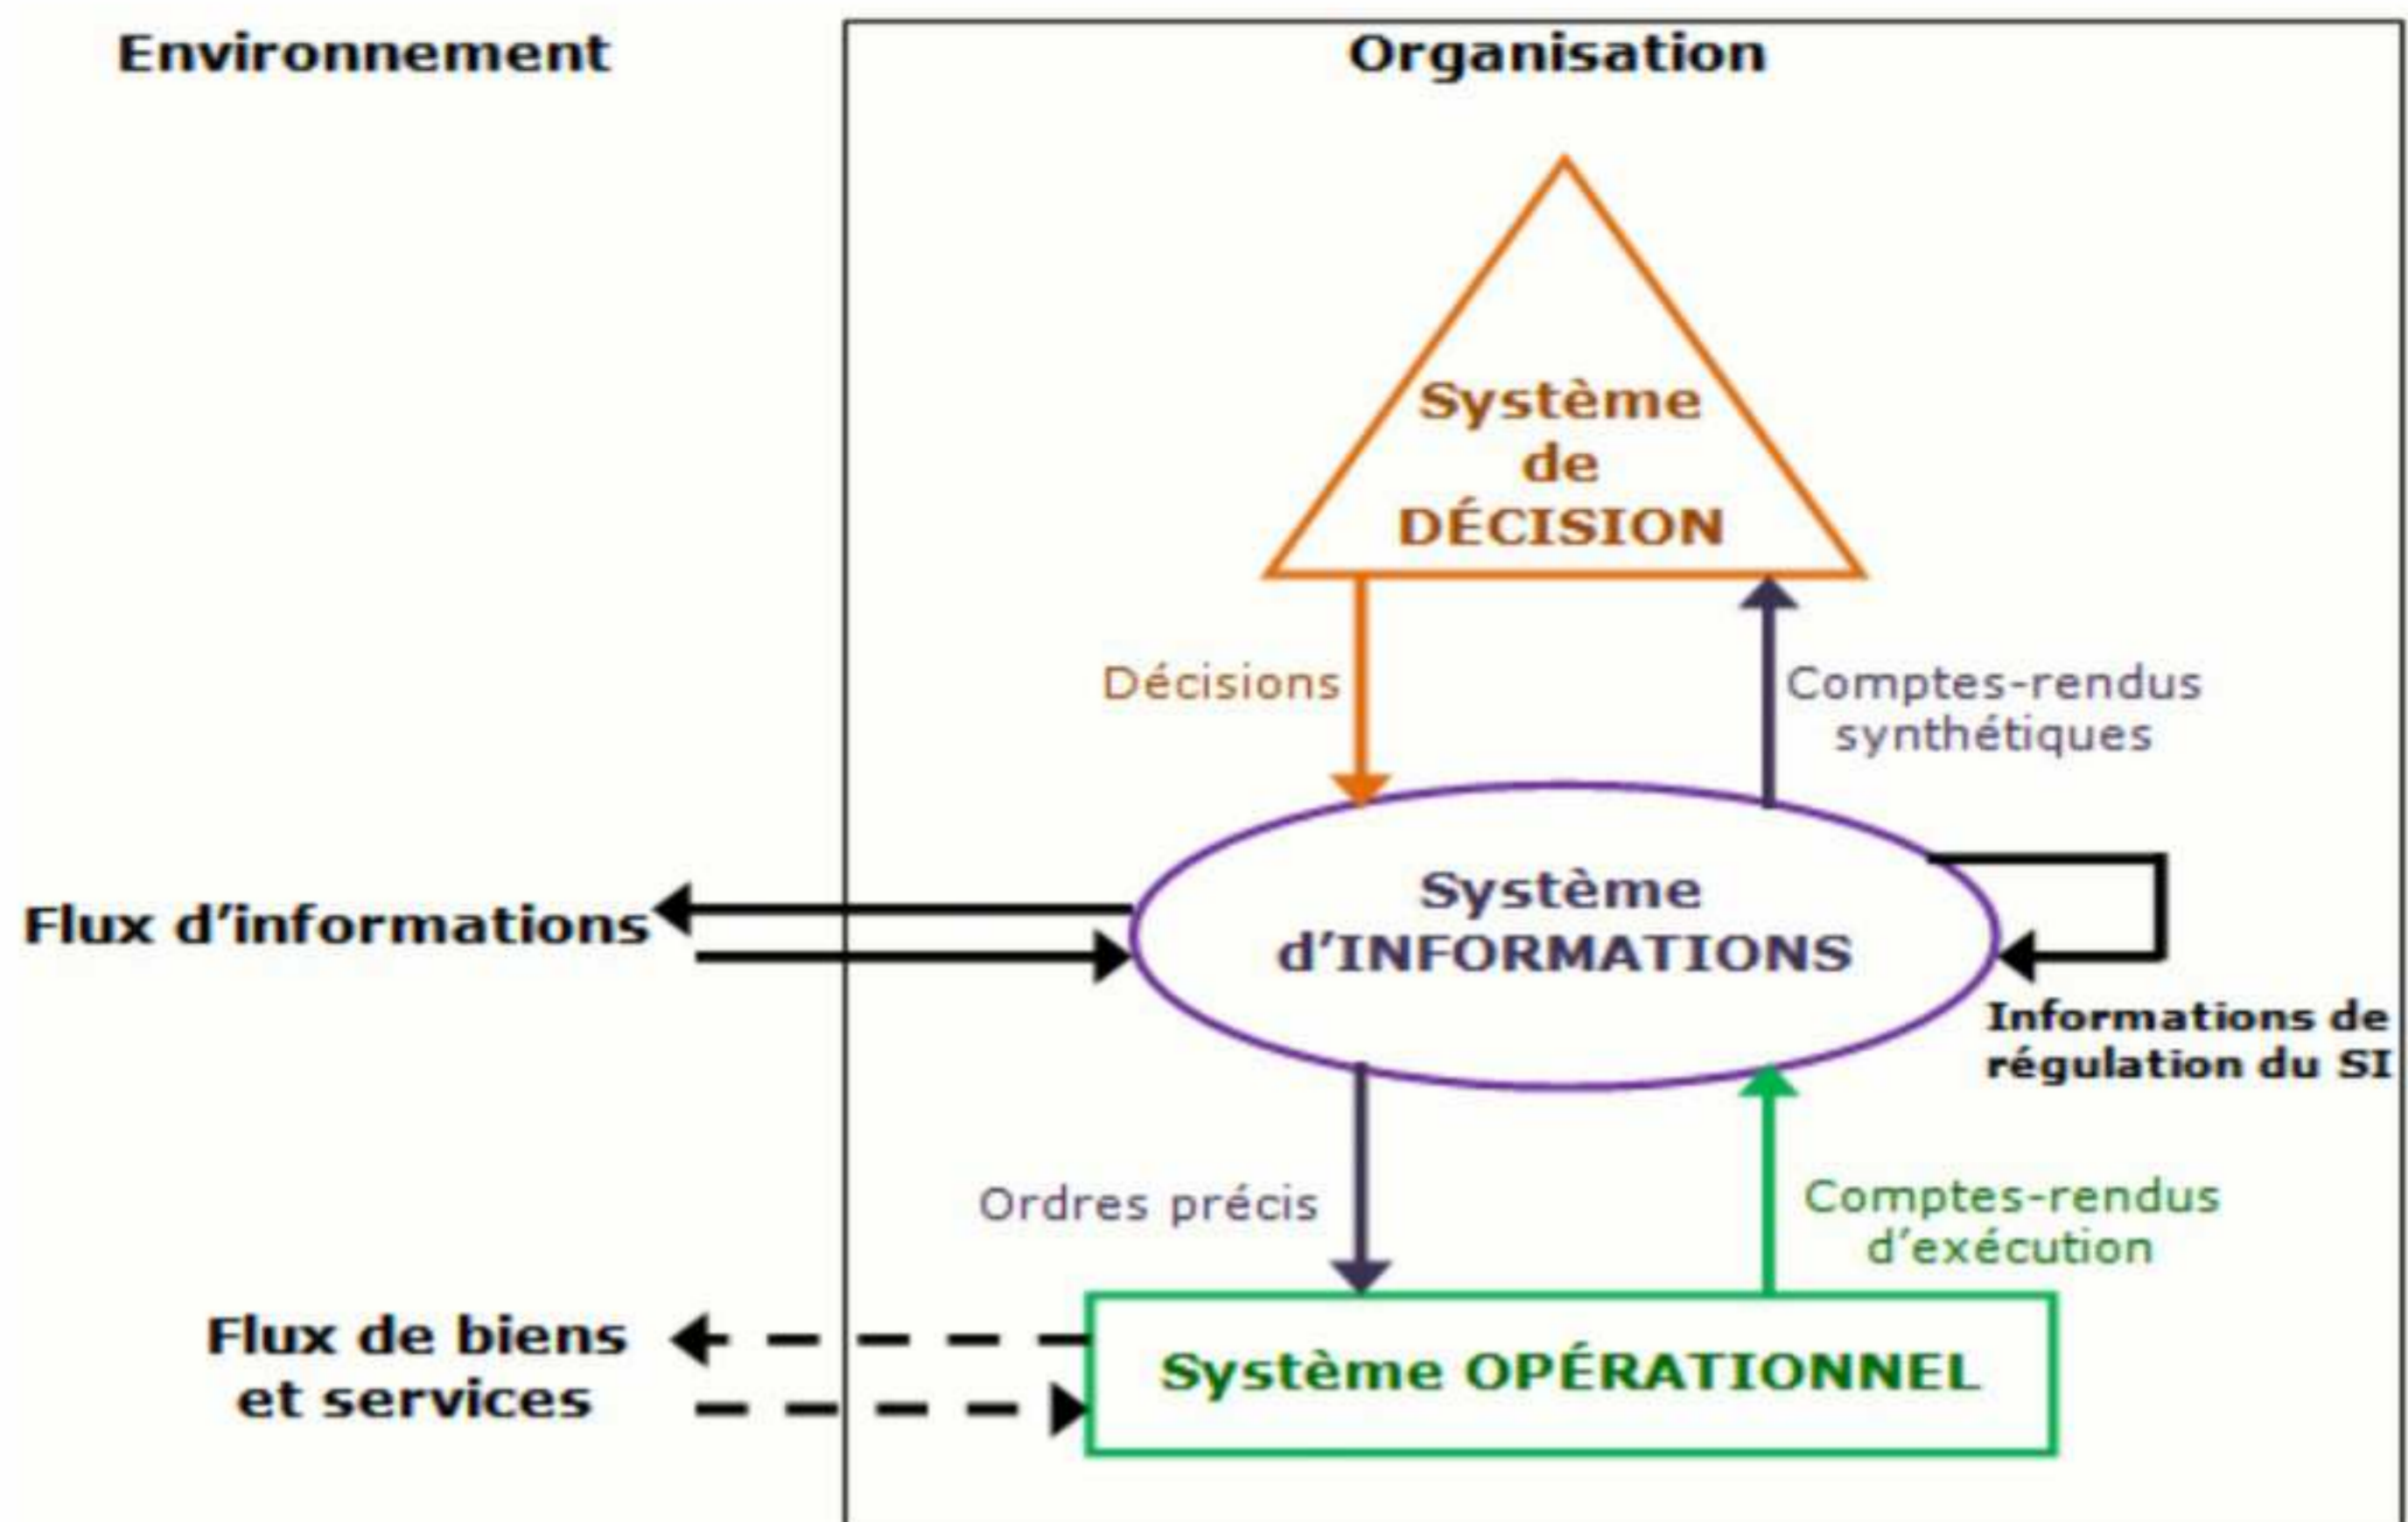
Environnement

Organisation

Système de DÉCISION

Décisions

Comptes-rendus synthétiques

Flux d'informations

Système d'INFORMATIONS

Informations de régulation du SI

Ordres précis

Comptes-rendus d'exécution

Flux de biens et services

Système OPÉRATIONNEL